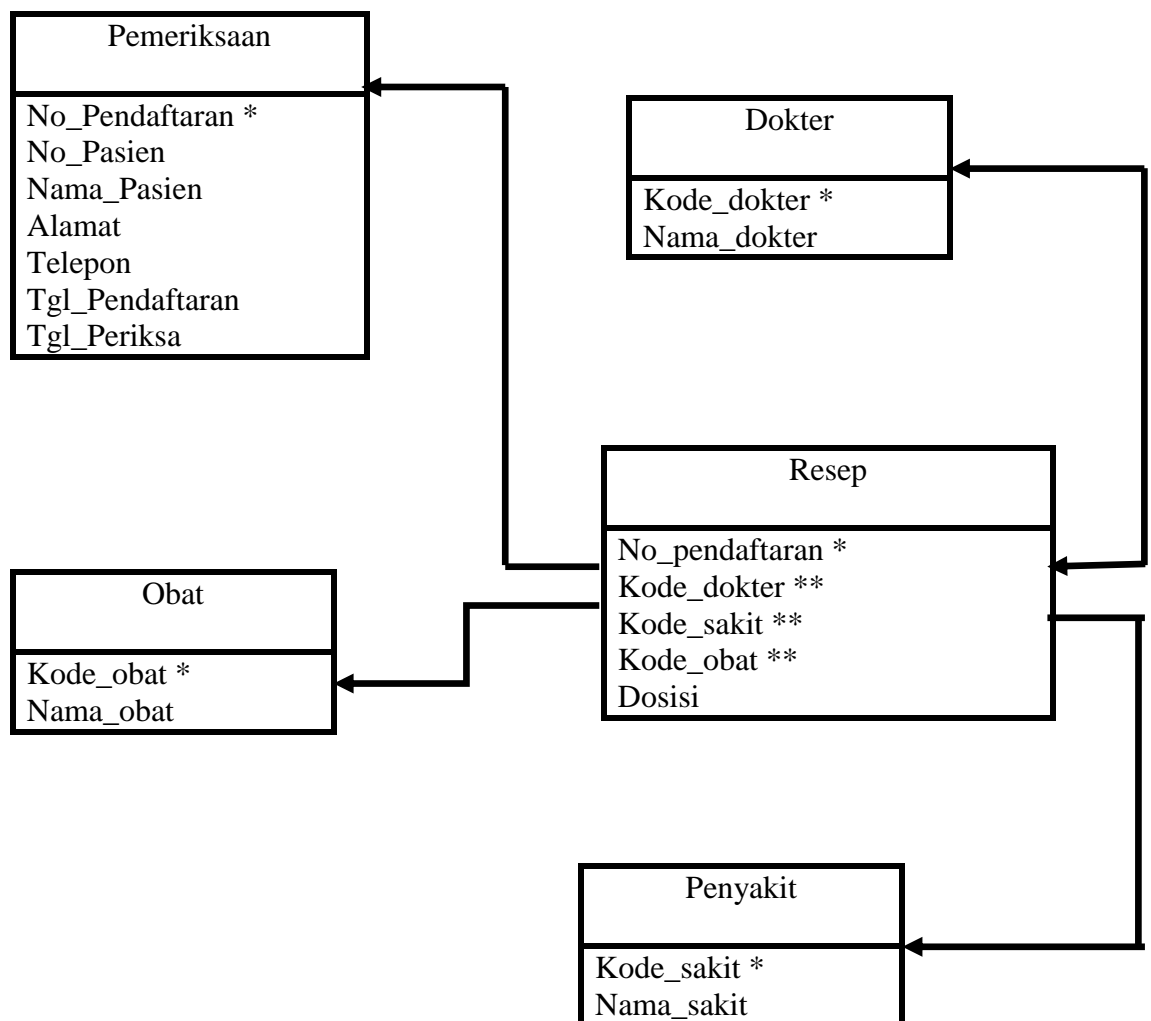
Pemeriksaan

No_Pendaftaran *
No_Pasien
Nama_Pasien
Alamat
Telepon
Tgl_Pendaftaran
Tgl_Periksa

Dokter

Kode_dokter *
Nama_dokter

Resep

No_pendaftaran *
Kode_dokter **
Kode_sakit **
Kode_obat **
Dosisi

Obat

Kode_obat *
Nama_obat

Penyakit

Kode_sakit *
Nama_sakit